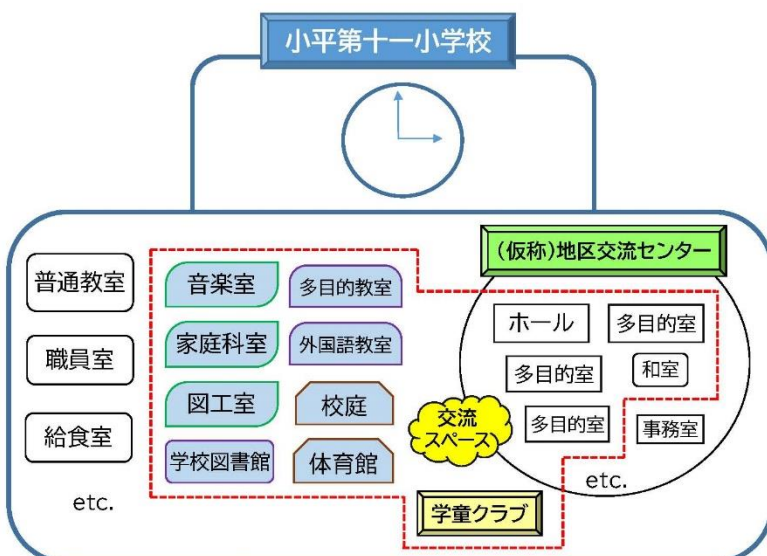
小平第十一小学校

普通教室

職員室

給食室

etc.

音楽室

多目的教室

家庭科室

外国語教室

図工室

校庭

学校図書館

体育館

（仮称）地区交流センター

ホール

多目的室

多目的室

和室

多目的室

事務室

交流スペース

etc.

学童クラブ